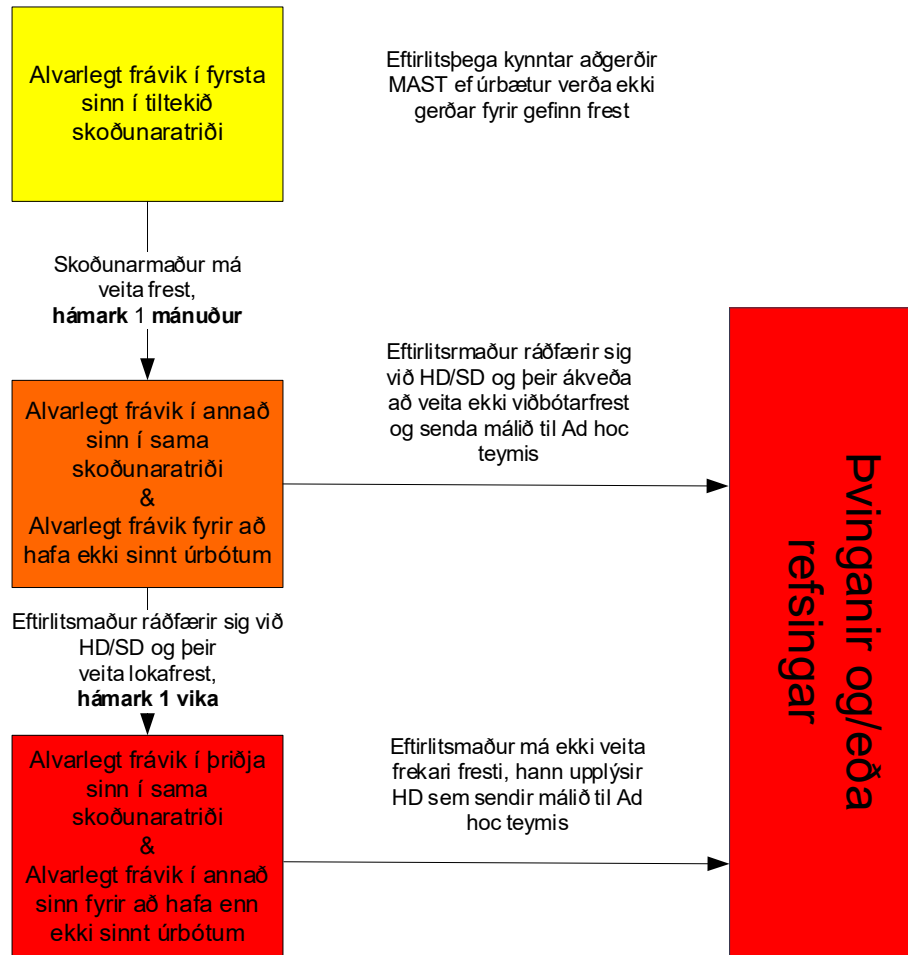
Alvarlegt frávik í fyrsta sinn í tiltekið skoðunaratriði

Eftirlitsþega kynntar aðgerðir MAST ef úrbætur verða ekki gerðar fyrir gefinn frest

Skoðunarmaður má veita frest, **hámark** 1 **mánuður**

Alvarlegt frávik í annað sinn í sama skoðunaratriði & Alvarlegt frávik fyrir að hafa ekki sinnt úrbótum

Eftirlitsrmaður ráðfærir sig við HD/SD og þeir ákveða að veita ekki viðbótarfrest og senda málið til Ad hoc teymis

Þvinganir og/eða refsingar

Eftirlitsmaður ráðfærir sig við HD/SD og þeir veita lokafrest, **hámark 1 vika**

Alvarlegt frávik í þriðja sinn í sama skoðunaratriði & Alvarlegt frávik í annað sinn fyrir að hafa enn ekki sinnt úrbótum

Eftirlitsmaður má ekki veita frekari fresti, hann upplýsir HD sem sendir málið til Ad hoc teymis